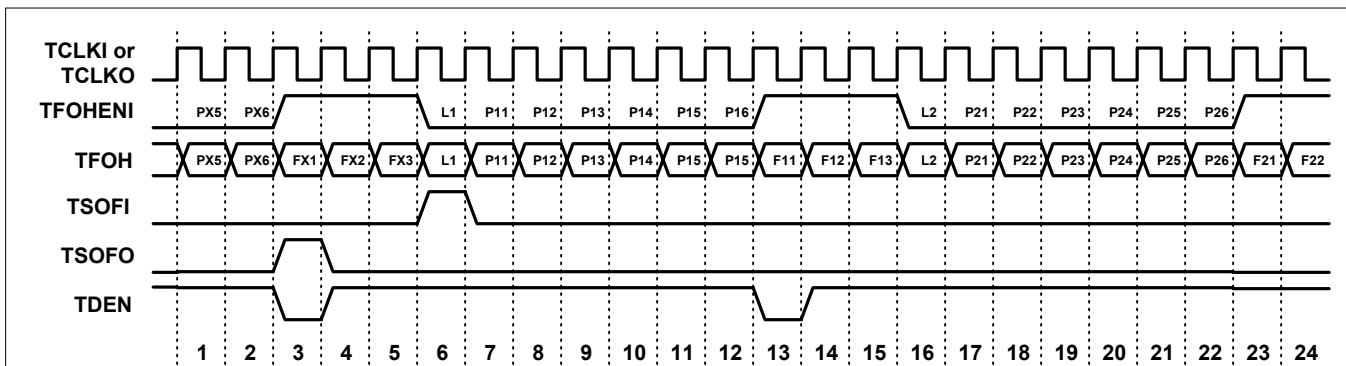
TCLKI or TCLKO

TFOHENI

PX5 PX6 L1 P11 P12 P13 P14 P15 P16 L2 P21 P22 P23 P24 P25 P26

TFOH

PX5 PX6 FX1 FX2 FX3 L1 P11 P12 P13 P14 P15 P15 F11 F12 F13 L2 P21 P22 P23 P24 P25 P26 F21 F22

TSOFI

TSOFO

TDEN

1 2 3 4 5 6 7 8 9 10 11 12 13 14 15 16 17 18 19 20 21 22 23 24